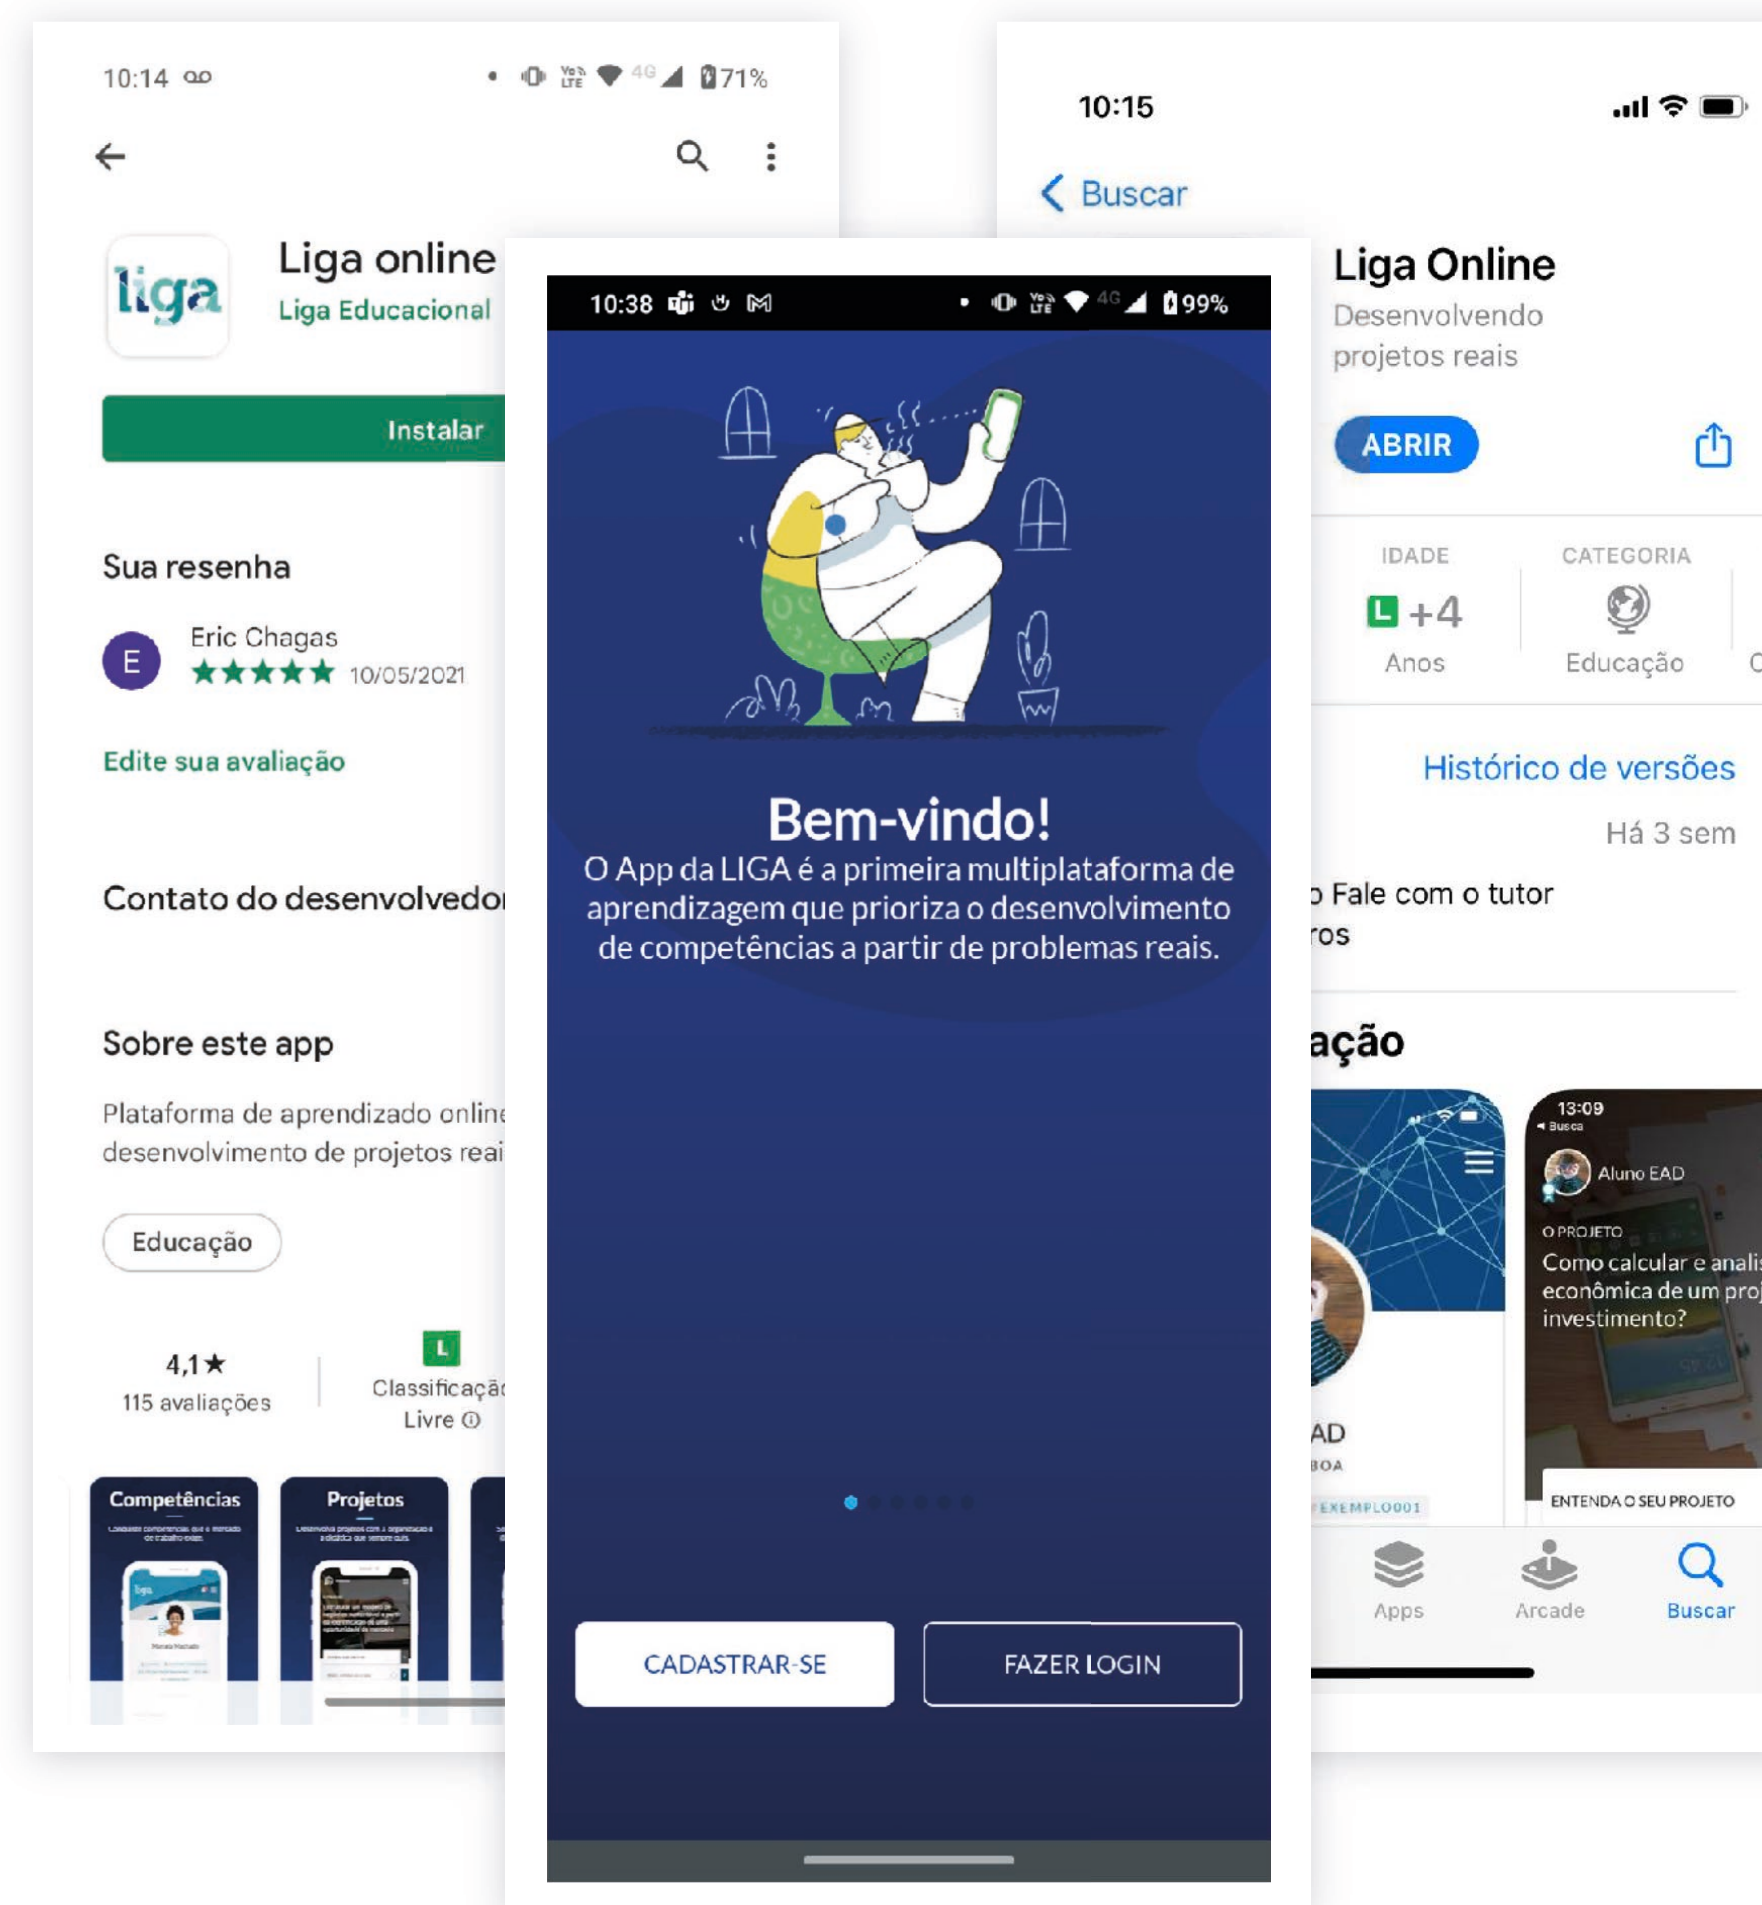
10:14 71%

liga

Liga online
Liga Educacional

Instalar

Sua resenha

E
Eric Chagas
★★★★★ 10/05/2021

Edite sua avaliação

Contato do desenvolvedo

Sobre este app

Plataforma de aprendizado onlin desenvolvimento de projetos real

Educação

4,1★
115 avaliações

L
Classificaçã
Livre ⓘ

Competências

Projetos

10:38 99%

Bem-vindo!

O App da LIGA é a primeira multiplataforma de aprendizagem que prioriza o desenvolvimento de competências a partir de problemas reais.

CADASTRAR-SE

FAZER LOGIN

10:15

Buscar

Liga Online
Desenvolvendo projetos reais

ABRIR

IDADE
L +4
Anos

CATEGORIA
Educação

Histórico de versões

Há 3 sem

o Fale com o tutor
ros

ação

AD
BOA
EXEMPLO001

13:09
Busca
Aluno EAD
O PROJETO
Como calcular e analis econômica de um proj investimento?
ENTENDA O SEU PROJETO

Apps
Arcade
Buscar